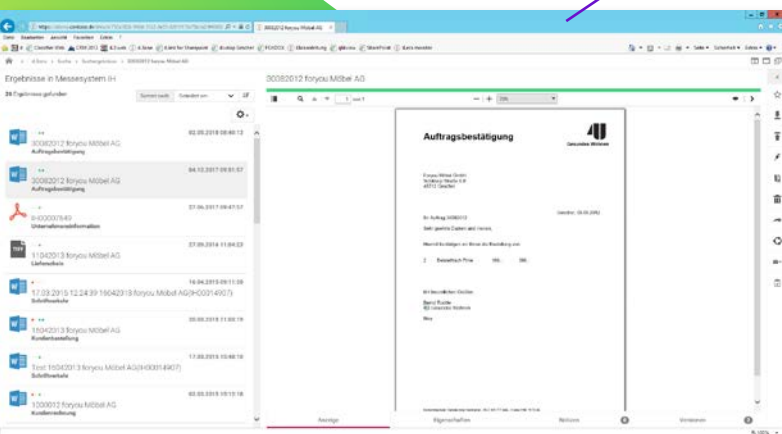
30082012 foryou Möbel AG

Datei Bearbeiten Ansicht Favoriten Extras ?

Ergebnisse in Messesystem IH

26 Ergebnisse gefunden

30082012 foryou Möbel AG

02.05.2018 08:40:12
30082012 foryou Möbel AG
Auftragsbestätigung

04.12.2017 09:51:57
30082012 foryou Möbel AG
Auftragsbestätigung

27.06.2017 08:47:57
IH00007649
Unternehmensinformation

27.09.2016 11:04:22
11042013 foryou Möbel AG
Lieferschein

19.04.2013 09:11:38
17.03.2015 12:24:39 16042013 foryou Möbel AG(IH0004907)
Schriftwechsel

20.03.2013 11:08:19
16042013 foryou Möbel AG
Kundenbestellung

17.03.2015 10:48:18
Test 16042013 foryou Möbel AG(IH00004907)
Schriftwechsel

02.03.2015 10:13:18
1000012 foryou Möbel AG
Kundenrechnung

1 von 1

Auftragsbestätigung

Gesundes Wohnen

foryou Möbel GmbH
Ihr Auftrag 30082012
Sehr geehrte Damen und Herren,
Wir bestätigen Ihre Bestellung wie:
2 Bestellnummer
Mit freundlichen Grüßen

Anzeige Eigenschaften Notizen Versionen